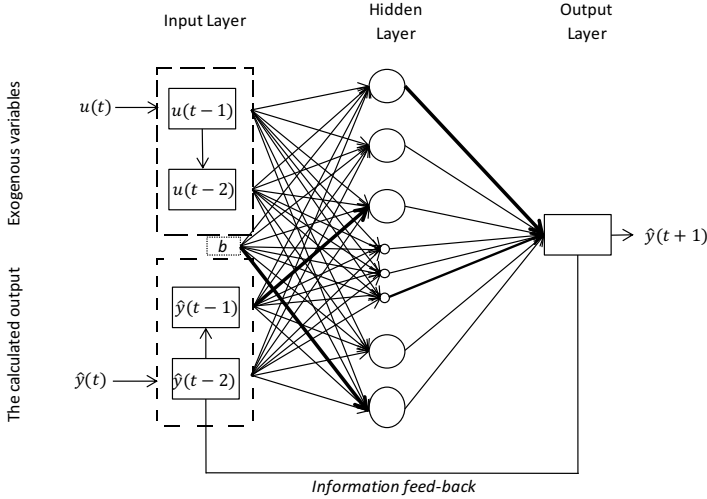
Input Layer

Hidden Layer

Output Layer

Exogenous variables

$u(t)$

$u(t-1)$

$u(t-2)$

$b$

The calculated output

$\hat{y}(t-1)$

$\hat{y}(t)$

$\hat{y}(t-2)$

$\hat{y}(t+1)$

Information feed-back